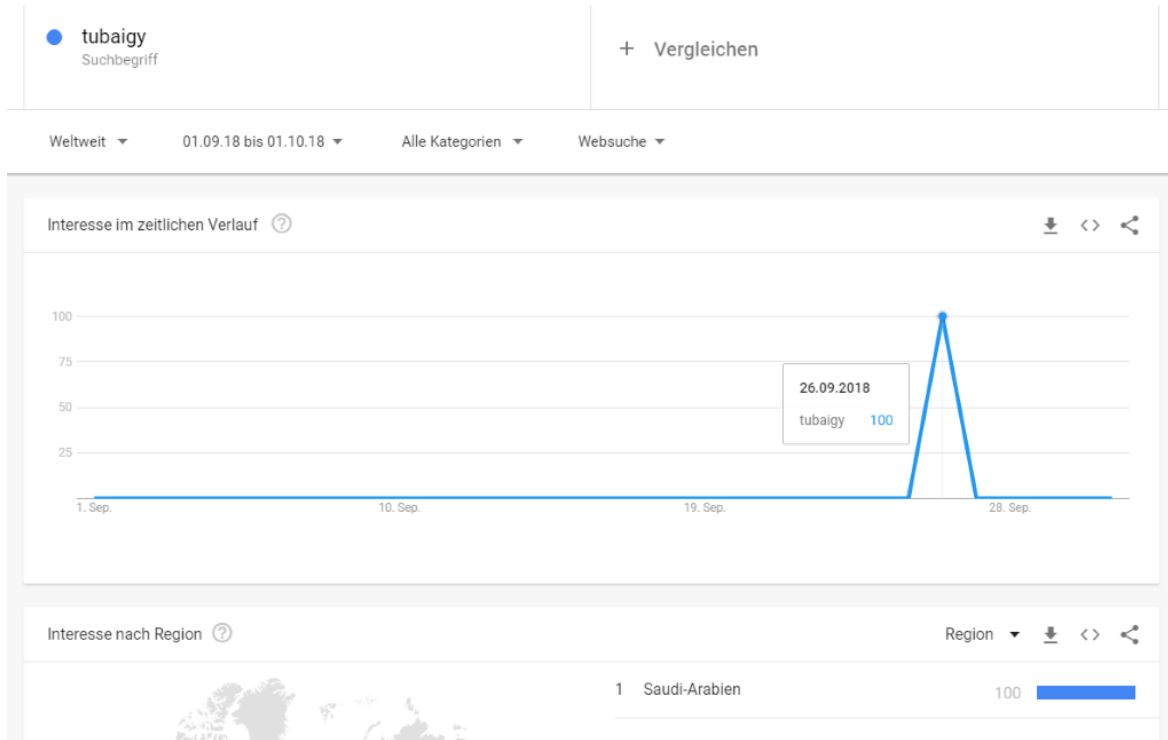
tubaigy
Suchbegriff

+ Vergleichen

Weltweit ▾ 01.09.18 bis 01.10.18 ▾ Alle Kategorien ▾ Websuche ▾

Interesse im zeitlichen Verlauf ?

100
75
50
25

26.09.2018
tubaigy 100

1. Sep. 10. Sep. 19. Sep. 28. Sep.

Interesse nach Region ?

Region ▾

1 Saudi-Arabien 100